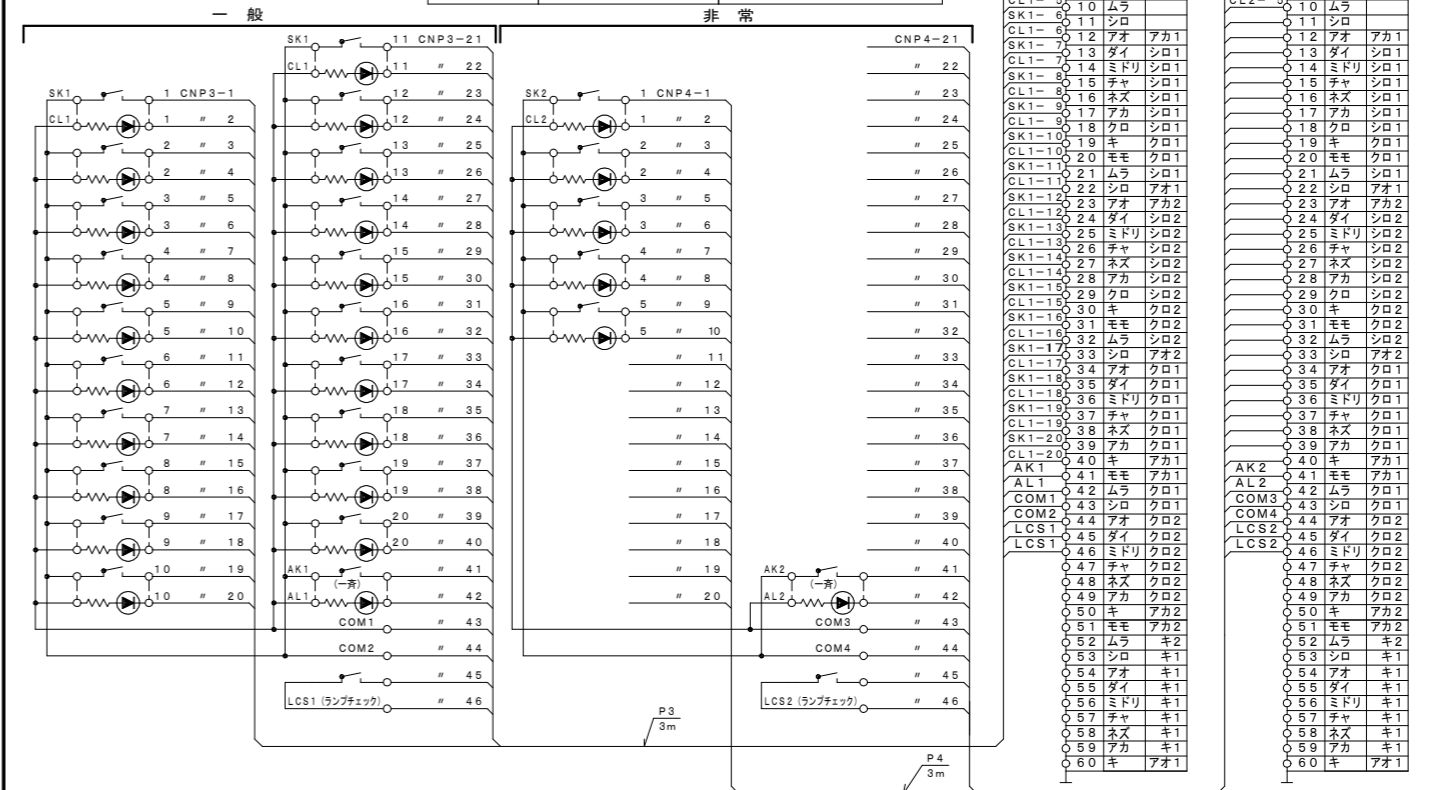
一 般

非 常

SK1 1 CNP3−1
CL1 1 〃 2
2 〃 3
2 〃 4
3 〃 5
3 〃 6
4 〃 7
4 〃 8
5 〃 9
5 〃 10
6 〃 11
6 〃 12
7 〃 13
7 〃 14
8 〃 15
8 〃 16
9 〃 17
9 〃 18
10 〃 19
10 〃 20

SK1 11 CNP3−21
CL1 11 〃 22
12 〃 23
12 〃 24
13 〃 25
13 〃 26
14 〃 27
14 〃 28
15 〃 29
15 〃 30
16 〃 31
16 〃 32
17 〃 33
17 〃 34
18 〃 35
18 〃 36
19 〃 37
19 〃 38
20 〃 39
20 〃 40
AK1 (一斉) 〃 41
AL1 〃 42
COM1 〃 43
COM2 〃 44
〃 45
LCS1 (ランプチェック) 〃 46

SK2 1 CNP4−1
CL2 1 〃 2
2 〃 3
2 〃 4
3 〃 5
3 〃 6
4 〃 7
4 〃 8
5 〃 9
5 〃 10
〃 11
〃 12
〃 13
〃 14
〃 15
〃 16
〃 17
〃 18
〃 19
〃 20

CNP4−21
〃 22
〃 23
〃 24
〃 25
〃 26
〃 27
〃 28
〃 29
〃 30
〃 31
〃 32
〃 33
〃 34
〃 35
〃 36
〃 37
〃 38
〃 39
〃 40
AK2 (一斉) 〃 41
AL2 〃 42
COM3 〃 43
COM4 〃 44
〃 45
LCS2 (ランプチェック) 〃 46

P3 3m
P4 3m

| | | | |
|---|---|---|---|
| CL1− 5 | 10 | ムラ | |
| SK1− 6 | 11 | シロ | |
| CL1− 6 | 12 | アオ | アカ1 |
| SK1− 7 | 13 | ダイ | シロ1 |
| CL1− 7 | 14 | ミドリ | シロ1 |
| SK1− 8 | 15 | チャ | シロ1 |
| CL1− 8 | 16 | ネズ | シロ1 |
| SK1− 9 | 17 | アカ | シロ1 |
| CL1− 9 | 18 | クロ | シロ1 |
| SK1−10 | 19 | キ | クロ1 |
| CL1−10 | 20 | モモ | クロ1 |
| SK1−11 | 21 | ムラ | シロ1 |
| CL1−11 | 22 | シロ | アオ1 |
| SK1−12 | 23 | アオ | アカ2 |
| CL1−12 | 24 | ダイ | シロ2 |
| SK1−13 | 25 | ミドリ | シロ2 |
| CL1−13 | 26 | チャ | シロ2 |
| SK1−14 | 27 | ネズ | シロ2 |
| CL1−14 | 28 | アカ | シロ2 |
| SK1−15 | 29 | クロ | シロ2 |
| CL1−15 | 30 | キ | クロ2 |
| SK1−16 | 31 | モモ | クロ2 |
| CL1−16 | 32 | ムラ | シロ2 |
| SK1−17 | 33 | シロ | アオ2 |
| CL1−17 | 34 | アオ | クロ1 |
| SK1−18 | 35 | ダイ | クロ1 |
| CL1−18 | 36 | ミドリ | クロ1 |
| SK1−19 | 37 | チャ | クロ1 |
| CL1−19 | 38 | ネズ | クロ1 |
| SK1−20 | 39 | アカ | クロ1 |
| CL1−20 | 40 | キ | アカ1 |
| AK1 | 41 | モモ | アカ1 |
| AL1 | 42 | ムラ | クロ1 |
| COM1 | 43 | シロ | クロ1 |
| COM2 | 44 | アオ | クロ2 |
| LCS1 | 45 | ダイ | クロ2 |
| LCS1 | 46 | ミドリ | クロ2 |
| | 47 | チャ | クロ2 |
| | 48 | ネズ | クロ2 |
| | 49 | アカ | クロ2 |
| | 50 | キ | アカ2 |
| | 51 | モモ | アカ2 |
| | 52 | ムラ | キ2 |
| | 53 | シロ | キ1 |
| | 54 | アオ | キ1 |
| | 55 | ダイ | キ1 |
| | 56 | ミドリ | キ1 |
| | 57 | チャ | キ1 |
| | 58 | ネズ | キ1 |
| | 59 | アカ | キ1 |
| | 60 | キ | アオ1 |

| | | | |
|---|---|---|---|
| CL2− 5 | 10 | ムラ | |
| | 11 | シロ | |
| | 12 | アオ | アカ1 |
| | 13 | ダイ | シロ1 |
| | 14 | ミドリ | シロ1 |
| | 15 | チャ | シロ1 |
| | 16 | ネズ | シロ1 |
| | 17 | アカ | シロ1 |
| | 18 | クロ | シロ1 |
| | 19 | キ | クロ1 |
| | 20 | モモ | クロ1 |
| | 21 | ムラ | シロ1 |
| | 22 | シロ | アオ1 |
| | 23 | アオ | アカ2 |
| | 24 | ダイ | シロ2 |
| | 25 | ミドリ | シロ2 |
| | 26 | チャ | シロ2 |
| | 27 | ネズ | シロ2 |
| | 28 | アカ | シロ2 |
| | 29 | クロ | シロ2 |
| | 30 | キ | クロ2 |
| | 31 | モモ | クロ2 |
| | 32 | ムラ | シロ2 |
| | 33 | シロ | アオ2 |
| | 34 | アオ | クロ1 |
| | 35 | ダイ | クロ1 |
| | 36 | ミドリ | クロ1 |
| | 37 | チャ | クロ1 |
| | 38 | ネズ | クロ1 |
| | 39 | アカ | クロ1 |
| | 40 | キ | アカ1 |
| AK2 | 41 | モモ | アカ1 |
| AL2 | 42 | ムラ | クロ1 |
| COM3 | 43 | シロ | クロ1 |
| COM4 | 44 | アオ | クロ2 |
| LCS2 | 45 | ダイ | クロ2 |
| LCS2 | 46 | ミドリ | クロ2 |
| | 47 | チャ | クロ2 |
| | 48 | ネズ | クロ2 |
| | 49 | アカ | クロ2 |
| | 50 | キ | アカ2 |
| | 51 | モモ | アカ2 |
| | 52 | ムラ | キ2 |
| | 53 | シロ | キ1 |
| | 54 | アオ | キ1 |
| | 55 | ダイ | キ1 |
| | 56 | ミドリ | キ1 |
| | 57 | チャ | キ1 |
| | 58 | ネズ | キ1 |
| | 59 | アカ | キ1 |
| | 60 | キ | アオ1 |